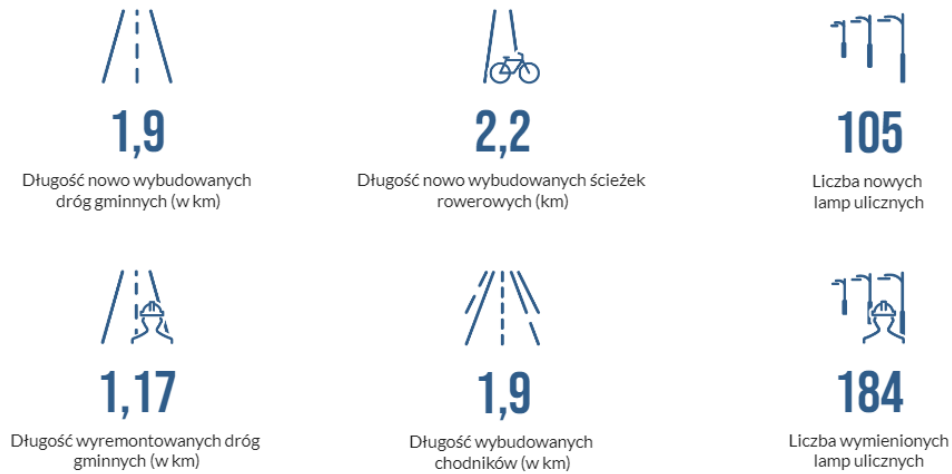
1,9

Długość nowo wybudowanych dróg gminnych (w km)

2,2

Długość nowo wybudowanych ścieżek rowerowych (km)

105

Liczba nowych lamp ulicznych

1,17

Długość wyremontowanych dróg gminnych (w km)

1,9

Długość wybudowanych chodników (w km)

184

Liczba wymienionych lamp ulicznych